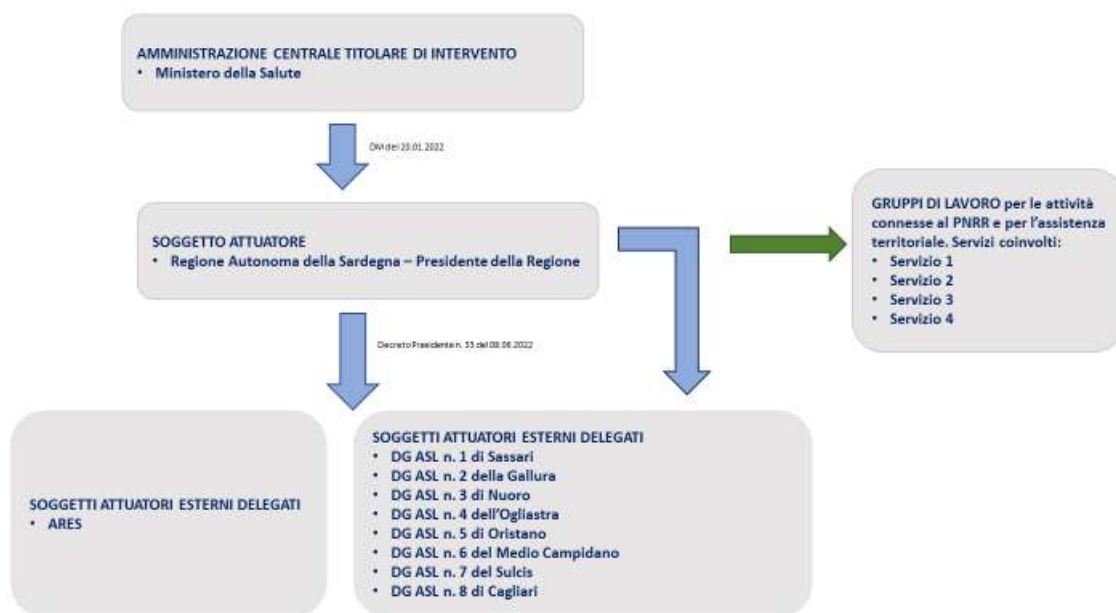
AMMINISTRAZIONE CENTRALE TITOLARE DI INTERVENTO
• Ministero della Salute

DM del 20.01.2022

SOGGETTO ATTUATORE
• Regione Autonoma della Sardegna – Presidente della Regione

GRUPPI DI LAVORO per le attività connesse al PNRR e per l'assistenza territoriale. Servizi coinvolti:
• Servizio 1
• Servizio 2
• Servizio 3
• Servizio 4

Decreto Presidente n. 53 del 08.06.2022

SOGGETTI ATTUATORI ESTERNI DELEGATI
• ARES

SOGGETTI ATTUATORI ESTERNI DELEGATI
• DG ASL n. 1 di Sassari
• DG ASL n. 2 della Gallura
• DG ASL n. 3 di Nuoro
• DG ASL n. 4 dell'Ogliastra
• DG ASL n. 5 di Oristano
• DG ASL n. 6 del Medio Campidano
• DG ASL n. 7 del Sulcis
• DG ASL n. 8 di Cagliari